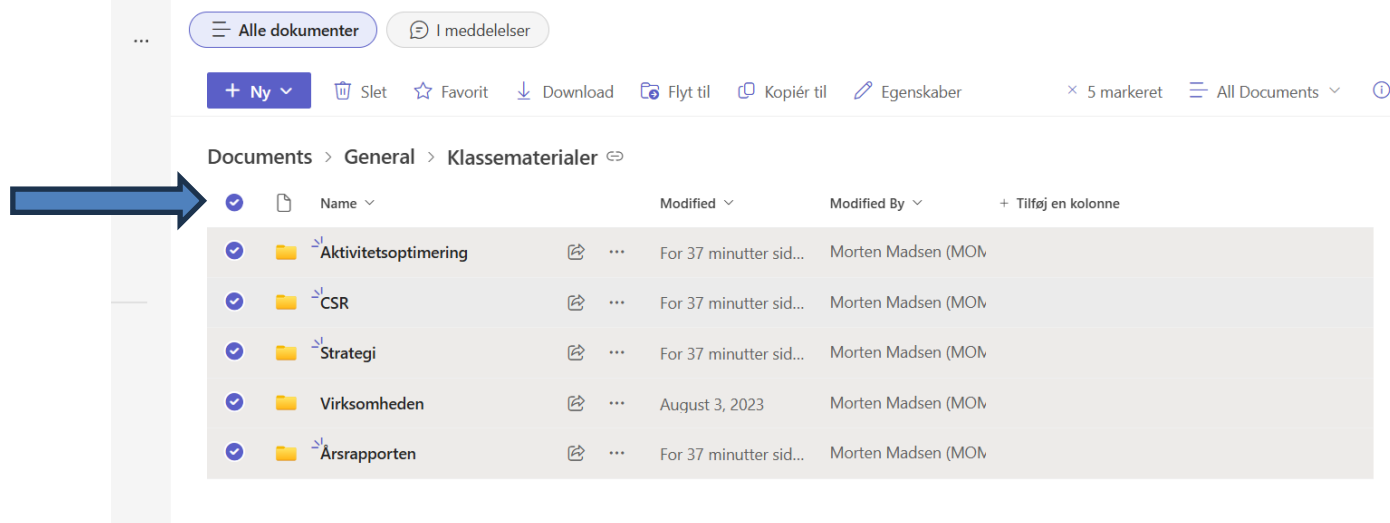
...

Alle dokumenter
I meddelelser

+ Ny
Slet
Favorit
Download
Flyt til
Kopiér til
Egenskaber
× 5 markeret
All Documents

Documents > General > Klassematerialer

| | | Name | | | Modified | Modified By | + Tilføj en kolonne |
|---|---|---|---|---|---|---|---|
| | | Aktivitetsoptimering | | ··· | For 37 minutter sid... | Morten Madsen (MOM | |
| | | CSR | | ··· | For 37 minutter sid... | Morten Madsen (MOM | |
| | | Strategi | | ··· | For 37 minutter sid... | Morten Madsen (MOM | |
| | | Virksomheden | | ··· | August 3, 2023 | Morten Madsen (MOM | |
| | | Årsrapporten | | ··· | For 37 minutter sid... | Morten Madsen (MOM | |